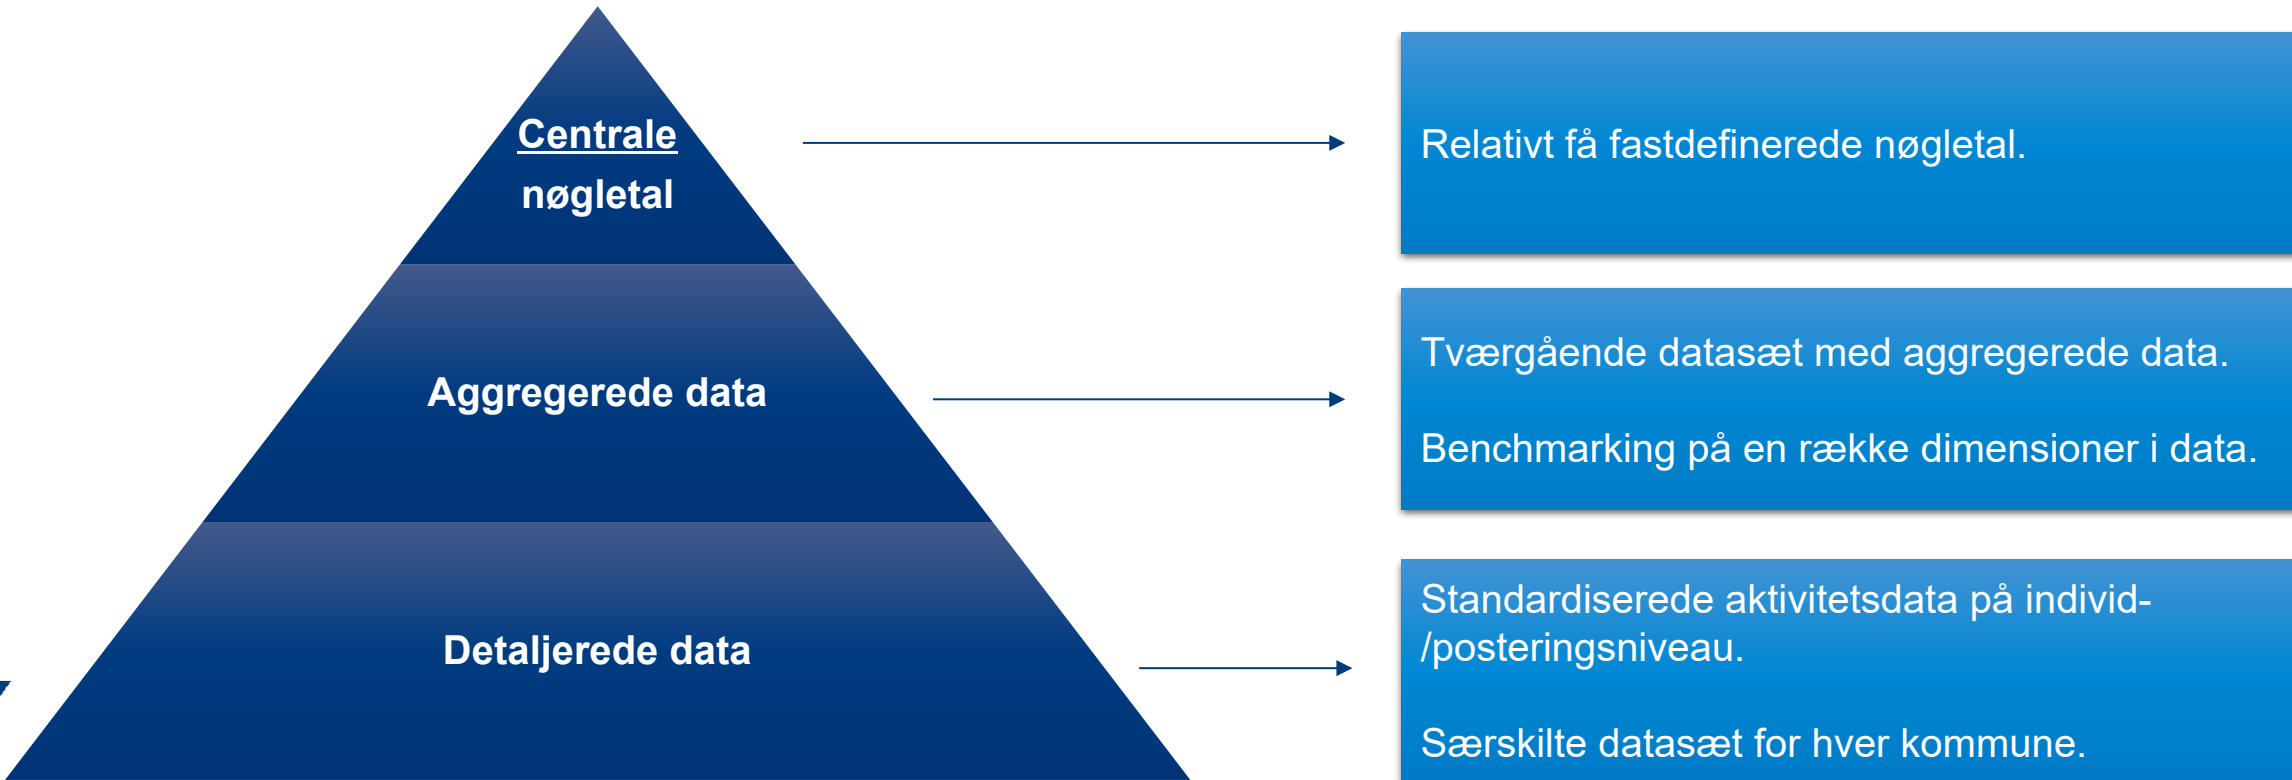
Centrale nøgletal

Relativt få fastdefinerede nøgletal.

Aggregerede data

Tværgående datasæt med aggregerede data.

Benchmarking på en række dimensioner i data.

Detaljerede data

Standardiserede aktivitetsdata på individ-/posteringsniveau.

Særskilte datasæt for hver kommune.